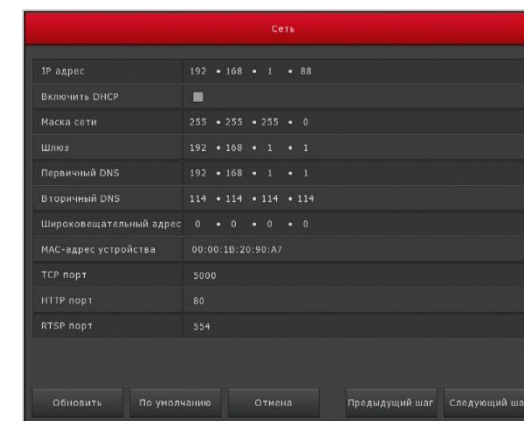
Сеть

| | |
|---|---|
| IP адрес | 192 • 168 • 1 • 88 |
| Включить DHCP | |
| Маска сети | 255 • 255 • 255 • 0 |
| Шлюз | 192 • 168 • 1 • 1 |
| Первичный DNS | 192 • 168 • 1 • 1 |
| Вторичный DNS | 114 • 114 • 114 • 114 |
| Широковещательный адрес | 0 • 0 • 0 • 0 |
| MAC-адрес устройства | 00:00:1B:20:90:A7 |
| TCP порт | 5000 |
| HTTP порт | 80 |
| RTSP порт | 554 |

Обновить По умолчанию Отмена Предыдущий шаг Следующий ша